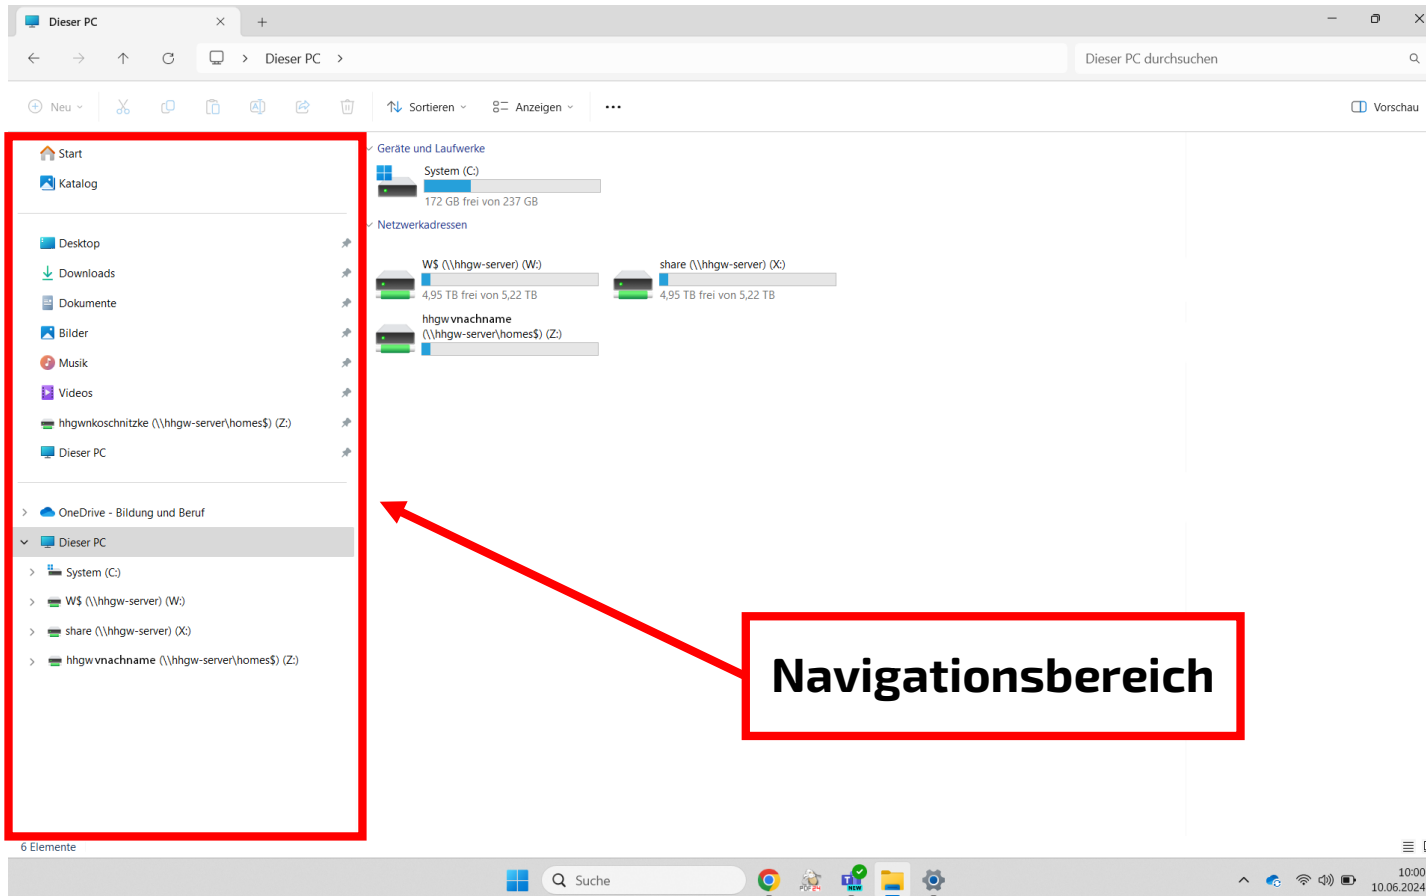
Dieser PC

Dieser PC >

Dieser PC durchsuchen

Neu

Sortieren

Anzeigen

...

Vorschau

Start

Katalog

Desktop

Downloads

Dokumente

Bilder

Musik

Videos

hhgwnkoschnitzke (\\hhgw-server\homes$) (Z:)

Dieser PC

OneDrive - Bildung und Beruf

Dieser PC

System (C:)

W$ (\\hhgw-server) (W:)

share (\\hhgw-server) (X:)

hhgwvnachname (\\hhgw-server\homes$) (Z:)

Geräte und Laufwerke

System (C:)

172 GB frei von 237 GB

Netzwerkadressen

W$ (\\hhgw-server) (W:)

4,95 TB frei von 5,22 TB

share (\\hhgw-server) (X:)

4,95 TB frei von 5,22 TB

hhgwvnachname (\\hhgw-server\homes$) (Z:)

Navigationsbereich

6 Elemente

Suche

NEW

10:00
10.06.2024